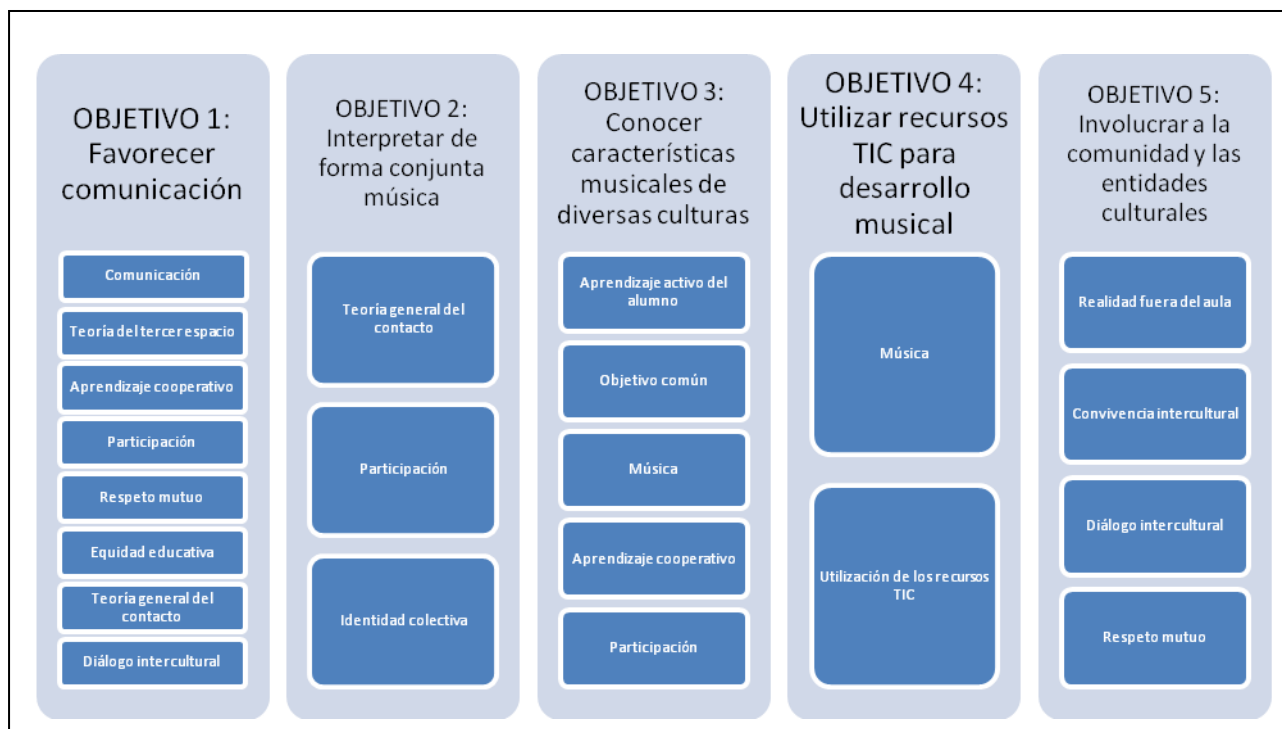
OBJETIVO 1: Favorecer comunicación

Comunicación

Teoría del tercer espacio

Aprendizaje cooperativo

Participación

Respeto mutuo

Equidad educativa

Teoría general del contacto

Diálogo intercultural

OBJETIVO 2: Interpretar de forma conjunta música

Teoría general del contacto

Participación

Identidad colectiva

OBJETIVO 3: Conocer características musicales de diversas culturas

Aprendizaje activo del alumno

Objetivo común

Música

Aprendizaje cooperativo

Participación

OBJETIVO 4: Utilizar recursos TIC para desarrollo musical

Música

Utilización de los recursos TIC

OBJETIVO 5: Involucrar a la comunidad y las entidades culturales

Realidad fuera del aula

Convivencia intercultural

Diálogo intercultural

Respeto mutuo